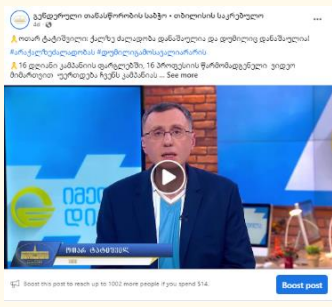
გენდერული თანასწორობის საბჭო • თბილისის საკრებულო
4d · 

🔥ომარ ტატიშვილი: ქალზე ძალადობა დანაშაულია და დუმილიც დანაშაულია!
#არაძალადობას #დუმილიდანაშაულია
🔥16 დღიანი კამპანიის ფარგლებში, 16 პროფესიის წარმომადგენელი ვიდეო მიმართვით ფურთდება ჩვენს კამპანიას ... See more

ომარ ტატიშვილი

Boost this post to reach up to 1002 more people if you spend $14.
Boost post